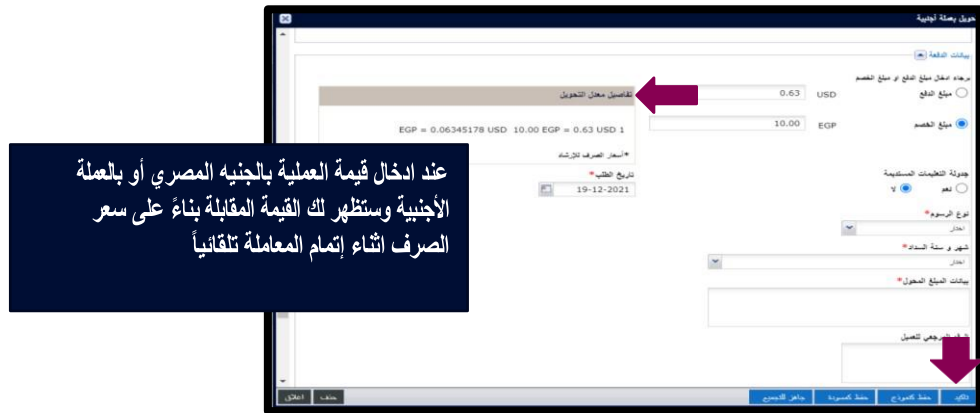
حويل بعملة أجنبية

بيانات الدفعة

برجاء ادخال مبلغ الدفع أو مبلغ الخصم

مبلغ الدفع

0.63

USD

مبلغ الخصم

10.00

EGP

تفاصيل معدل التحويل

EGP = 0.06345178 USD 10.00 EGP = 0.63 USD 1

*أسعار الصرف للإرشاد

جدولة التعليمات المستديمة

نعم

لا

تاريخ الطلب*

19-12-2021

نوع الرسوم*

اختار

شهر و سنة السداد*

اختار

بيانات المبلغ المحول*

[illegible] المرجعي للعميل

عند ادخال قيمة العملية بالجنيه المصري أو بالعملة الأجنبية وستظهر لك القيمة المقابلة بناءً على سعر الصرف اثناء إتمام المعاملة تلقائياً

إغلاق

حذف

جاهز للإعتماد

حفظ كمسودة

حفظ كنموذج

تأكيد